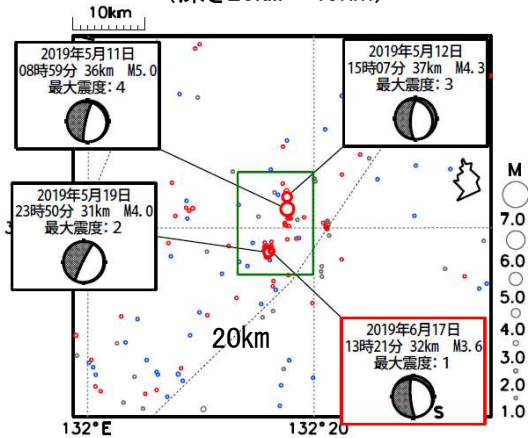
10km

2019年5月11日
08時59分 36km M5.0
最大震度：4

2019年5月12日
15時07分 37km M4.3
最大震度：3

2019年5月19日
23時50分 31km M4.0
最大震度：2

20km

2019年6月17日
13時21分 32km M3.6
最大震度：1

S

M
7.0
6.0
5.0
4.0
3.0
2.0
1.0

132°E
132°20